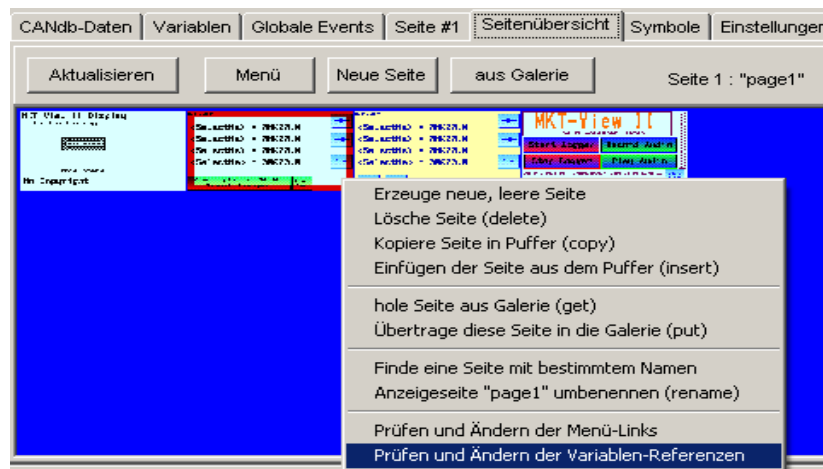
CANdb-Daten | Variablen | Globale Events | Seite #1 | Seitenübersicht | Symbole | Einstellungen

Aktualisieren | Menü | Neue Seite | aus Galerie

Seite 1 : "page1"

MKT-View II

Erzeuge neue, leere Seite
Lösche Seite (delete)
Kopiere Seite in Puffer (copy)
Einfügen der Seite aus dem Puffer (insert)

hole Seite aus Galerie (get)
Übertrage diese Seite in die Galerie (put)

Finde eine Seite mit bestimmtem Namen
Anzeigeseite "page1" umbenennen (rename)

Prüfen und Ändern der Menü-Links
Prüfen und Ändern der Variablen-Referenzen